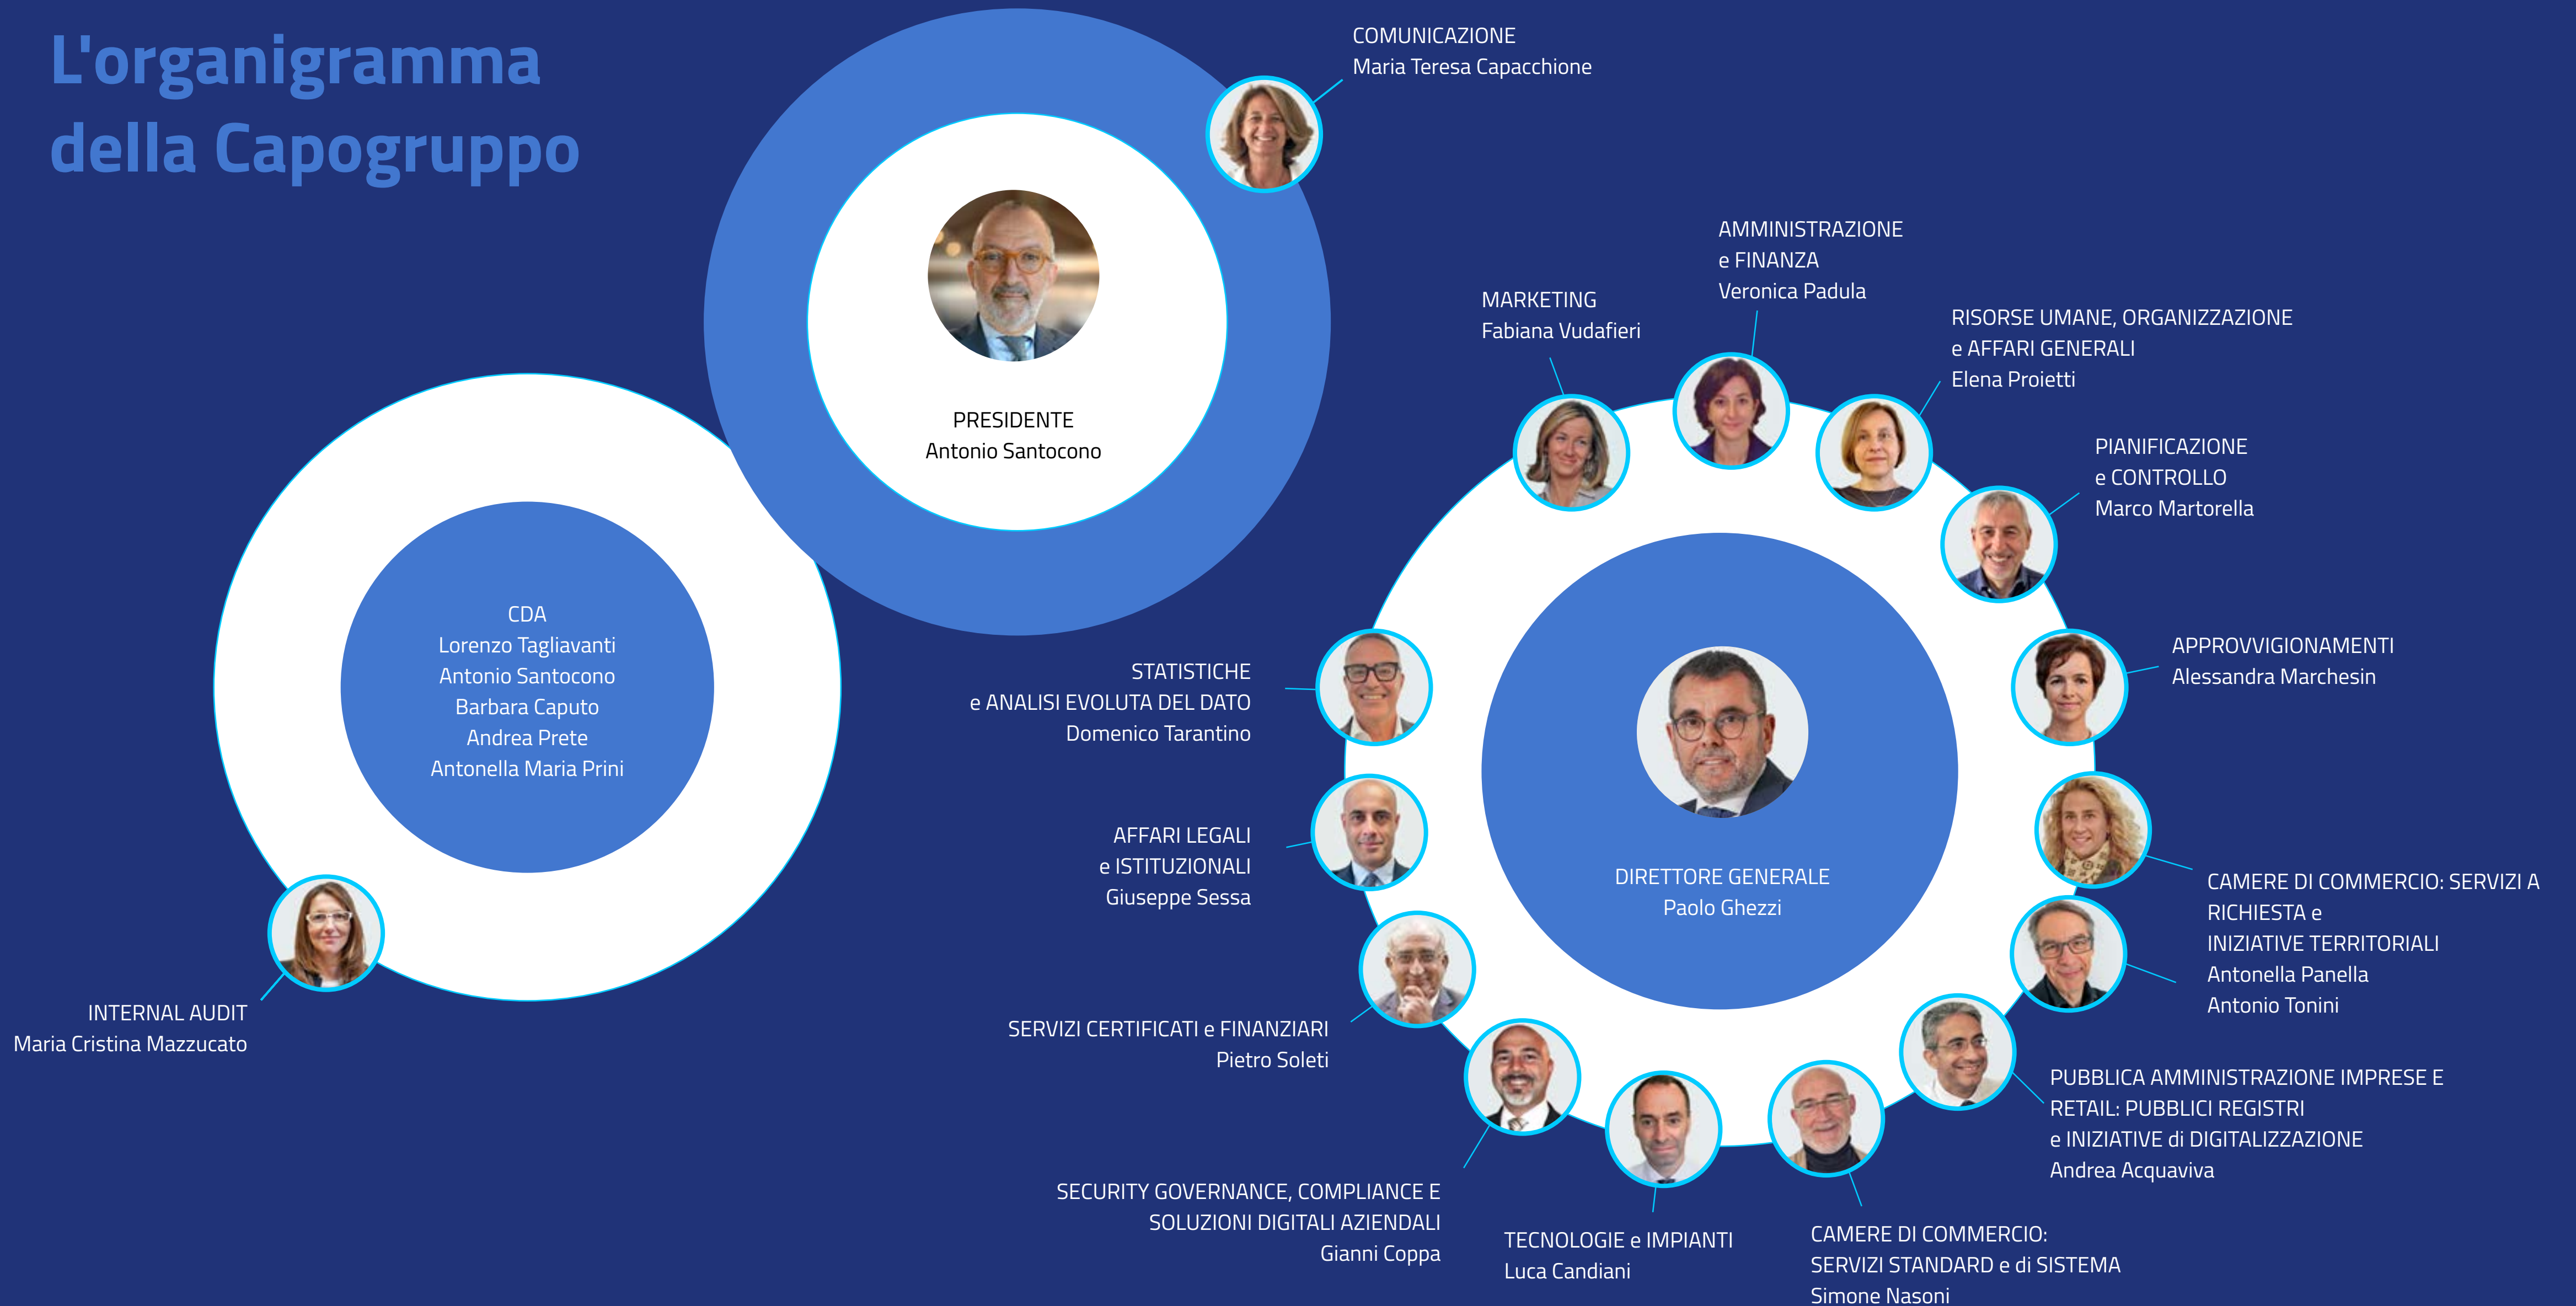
L'organigramma della Capogruppo

COMUNICAZIONE
Maria Teresa Capacchione

PRESIDENTE
Antonio Santocono

CDA
Lorenzo Tagliavanti
Antonio Santocono
Barbara Caputo
Andrea Prete
Antonella Maria Prini

INTERNAL AUDIT
Maria Cristina Mazzucato

MARKETING
Fabiana Vudafieri

AMMINISTRAZIONE
e FINANZA
Veronica Padula

RISORSE UMANE, ORGANIZZAZIONE
e AFFARI GENERALI
Elena Proietti

PIANIFICAZIONE
e CONTROLLO
Marco Martorella

APPROVVIGIONAMENTI
Alessandra Marchesin

STATISTICHE
e ANALISI EVOLUTA DEL DATO
Domenico Tarantino

AFFARI LEGALI
e ISTITUZIONALI
Giuseppe Sessa

DIRETTORE GENERALE
Paolo Ghezzi

CAMERE DI COMMERCIO: SERVIZI A RICHIESTA e
INIZIATIVE TERRITORIALI
Antonella Panella
Antonio Tonini

SERVIZI CERTIFICATI e FINANZIARI
Pietro Soleti

PUBBLICA AMMINISTRAZIONE IMPRESE E RETAIL: PUBBLICI REGISTRI
e INIZIATIVE di DIGITALIZZAZIONE
Andrea Acquaviva

SECURITY GOVERNANCE, COMPLIANCE E
SOLUZIONI DIGITALI AZIENDALI
Gianni Coppa

TECNOLOGIE e IMPIANTI
Luca Candiani

CAMERE DI COMMERCIO:
SERVIZI STANDARD e di SISTEMA
Simone Nasoni